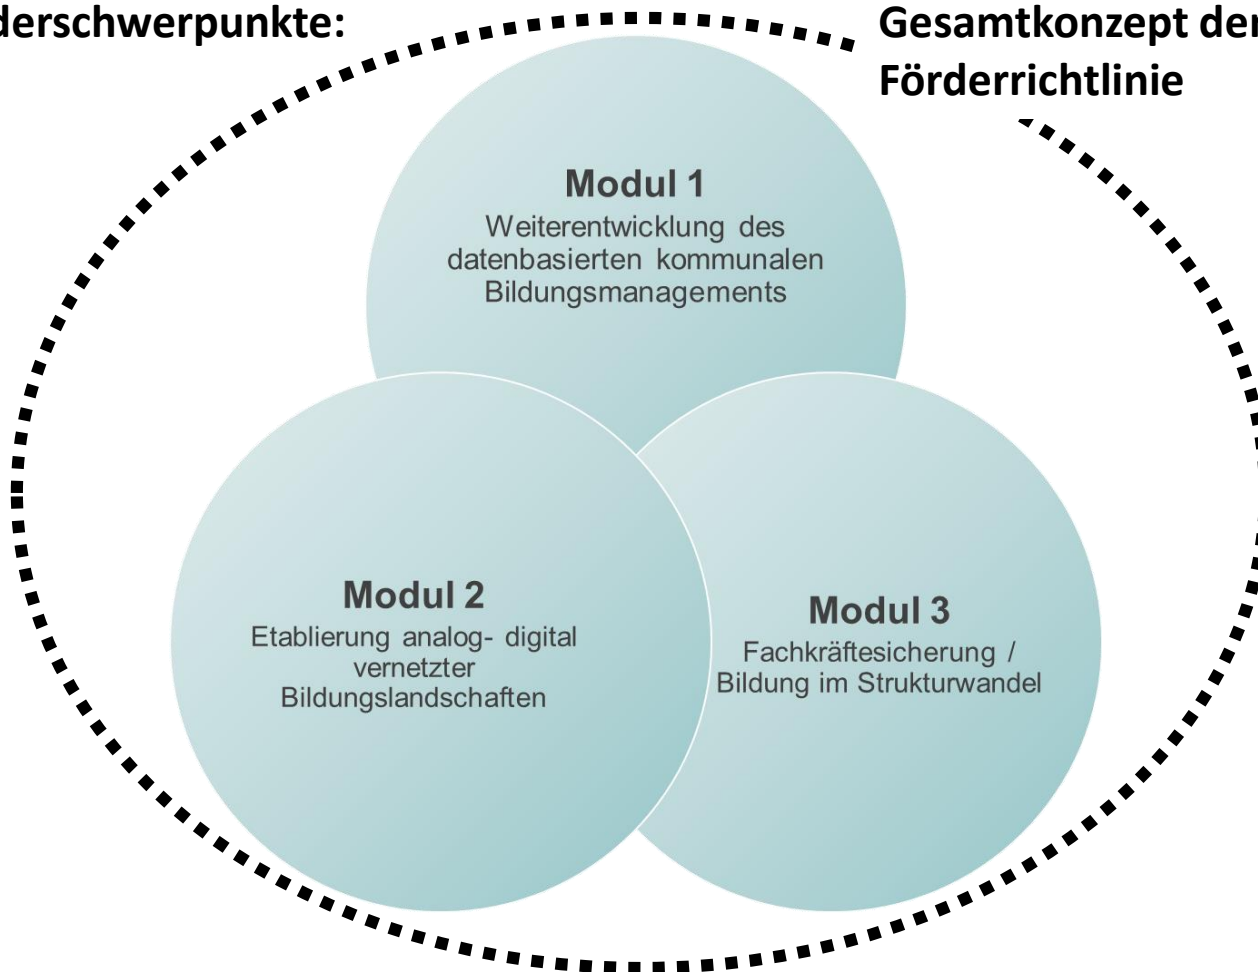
derschwerpunkte:

Gesamtkonzept der Förderrichtlinie

Modul 1
Weiterentwicklung des datenbasierten kommunalen Bildungsmanagements

Modul 2
Etablierung analog- digital vernetzter Bildungslandschaften

Modul 3
Fachkräftesicherung / Bildung im Strukturwandel